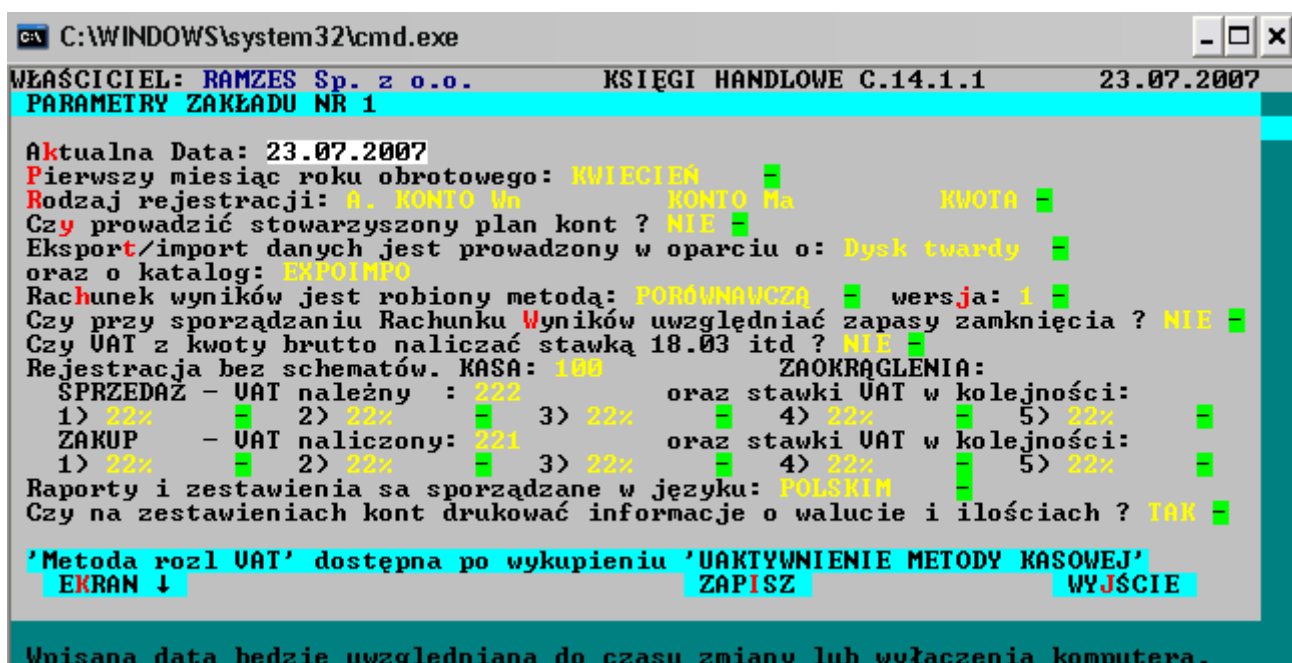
C:\WINDOWS\system32\cmd.exe

WŁAŚCICIEL: RAMZES Sp. z o.o.  KSIĘGI HANDLOWE C.14.1.1  23.07.2007
PARAMETRY ZAKŁADU NR 1

Aktualna Data: 23.07.2007
Pierwszy miesiąc roku obrotowego: KWIECIEŃ -
Rodzaj rejestracji: A. KONTO Wn  KONTO Ma  KWOTA -
Czy prowadzić stowarzyszony plan kont ? NIE -
Eksport/import danych jest prowadzony w oparciu o: Dysk twardy -
oraz o katalog: EXPOIMPO
Rachunek wyników jest robiony metodą: PORÓWNAWCZĄ - wersja: 1 -
Czy przy sporządzaniu Rachunku Wyników uwzględniać zapasy zamknięcia ? NIE -
Czy VAT z kwoty brutto naliczać stawką 18.03 itd ? NIE -
Rejestracja bez schematów. KASA: 100  ZAOKRĄGLENIA:
SPRZEDAŻ - VAT należny : 222  oraz stawki VAT w kolejności:
1) 22% - 2) 22% - 3) 22% - 4) 22% - 5) 22% -
ZAKUP - VAT naliczony: 221  oraz stawki VAT w kolejności:
1) 22% - 2) 22% - 3) 22% - 4) 22% - 5) 22% -
Raporty i zestawienia sa sporządzane w języku: POLSKIM -
Czy na zestawieniach kont drukować informacje o walucie i ilościach ? TAK -

'Metoda rozl VAT' dostępna po wykupieniu 'UAKTYWNIENIE METODY KASOWEJ'
EKRAN ↓  ZAPISZ  WYJŚCIE

Wpisana data będzie uwzględniana do czasu zmiany lub wyłączenia komputera.